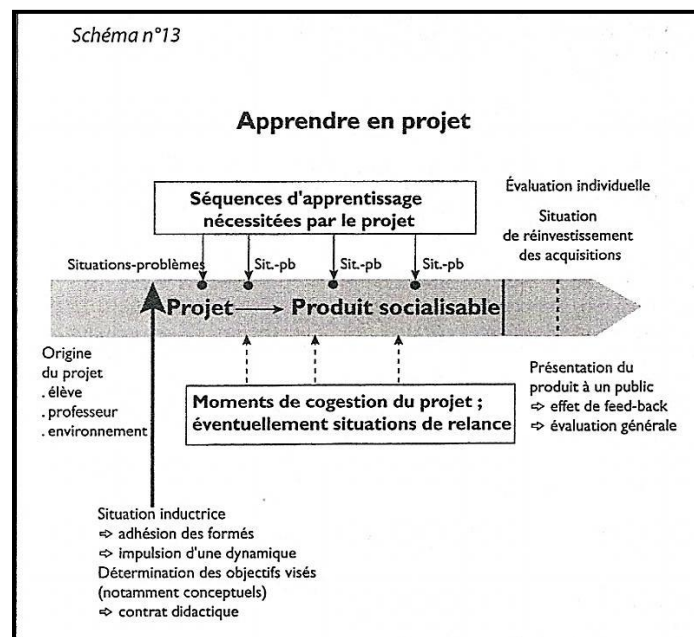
Schéma n°13

Apprendre en projet

Séquences d'apprentissage nécessitées par le projet

Évaluation individuelle

Situation de réinvestissement des acquisitions

Situations-problèmes

Sit.-pb

Sit.-pb

Sit.-pb

Projet ⟶ Produit socialisable

Origine du projet
. élève
. professeur
. environnement

Présentation du produit à un public
⇨ effet de feed-back
⇨ évaluation générale

Moments de cogestion du projet ; éventuellement situations de relance

Situation inductrice
⇨ adhésion des formés
⇨ impulsion d'une dynamique
Détermination des objectifs visés (notamment conceptuels)
⇨ contrat didactique